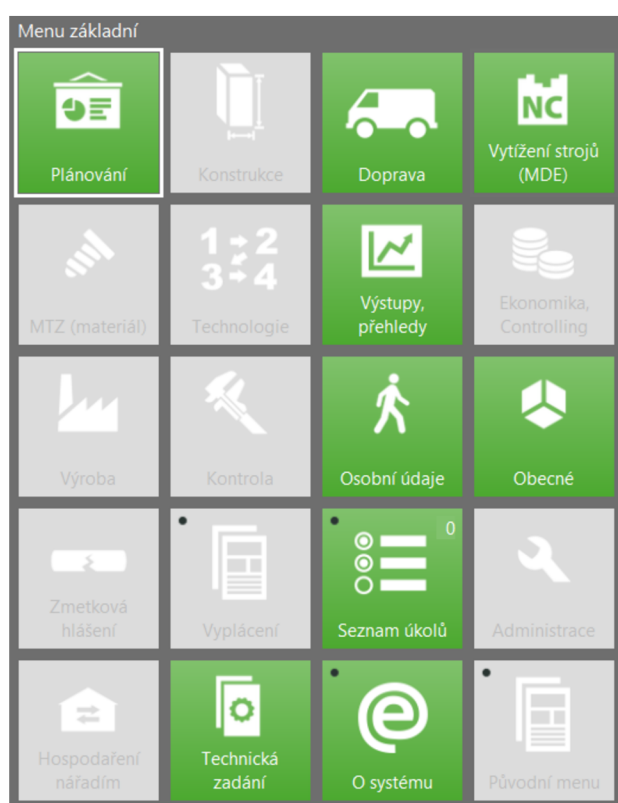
Menu základní

Plánování

Konstrukce

Doprava

NC

Vytížení strojů (MDE)

MTZ (materiál)

1 2 3 4

Technologie

Výstupy, přehledy

Ekonomika, Controlling

Výroba

Kontrola

Osobní údaje

Obecné

Zmetková hlášení

Vyplácení

0

Seznam úkolů

Administrace

Hospodaření nářadím

Technická zadání

O systému

Původní menu